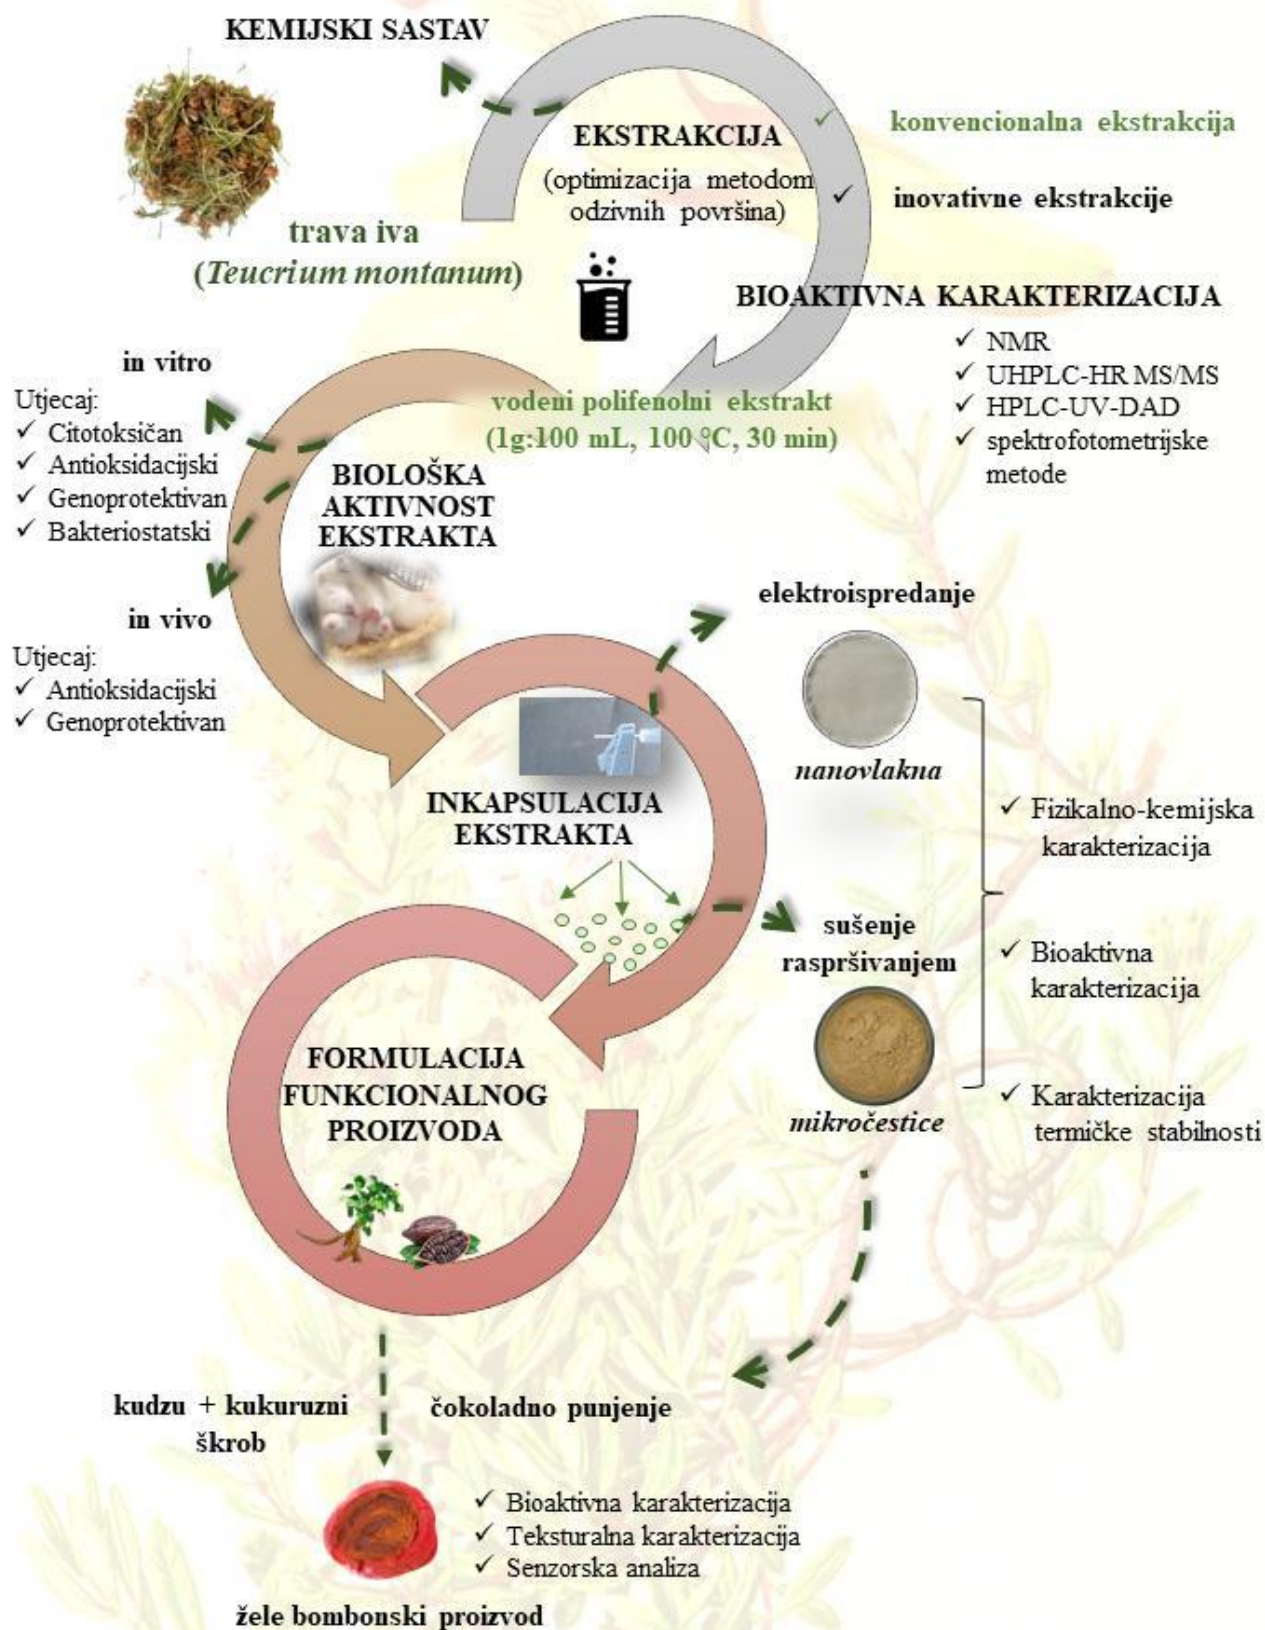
KEMIJSKI SASTAV

EKSTRAKCIJA
(optimizacija metodom odzivnih površina)

✓ konvencionalna ekstrakcija
✓ inovativne ekstrakcije

trava iva
(*Teucrium montanum*)

BIOAKTIVNA KARAKTERIZACIJA
✓ NMR
✓ UHPLC-HR MS/MS
✓ HPLC-UV-DAD
✓ spektrofotometrijske metode

in vitro
Utjecaj:
✓ Citotoksičan
✓ Antioksidacijski
✓ Genoprotektivan
✓ Bakteriostatski

vodeni polifenolni ekstrakt
(1g:100 mL, 100 °C, 30 min)

BIOLOŠKA AKTIVNOST EKSTRAKTA

in vivo
Utjecaj:
✓ Antioksidacijski
✓ Genoprotektivan

elektroispredanje

*nanovlakna*

INKAPSULACIJA EKSTRAKTA

✓ Fizikalno-kemijska karakterizacija

sušenje raspršivanjem

✓ Bioaktivna karakterizacija

FORMULACIJA FUNKCIONALNOG PROIZVODA

*mikročestice*

✓ Karakterizacija termičke stabilnosti

kudzu + kukuruzni škrob

čokoladno punjenje

✓ Bioaktivna karakterizacija
✓ Teksturalna karakterizacija
✓ Senzorska analiza

žele bombonski proizvod